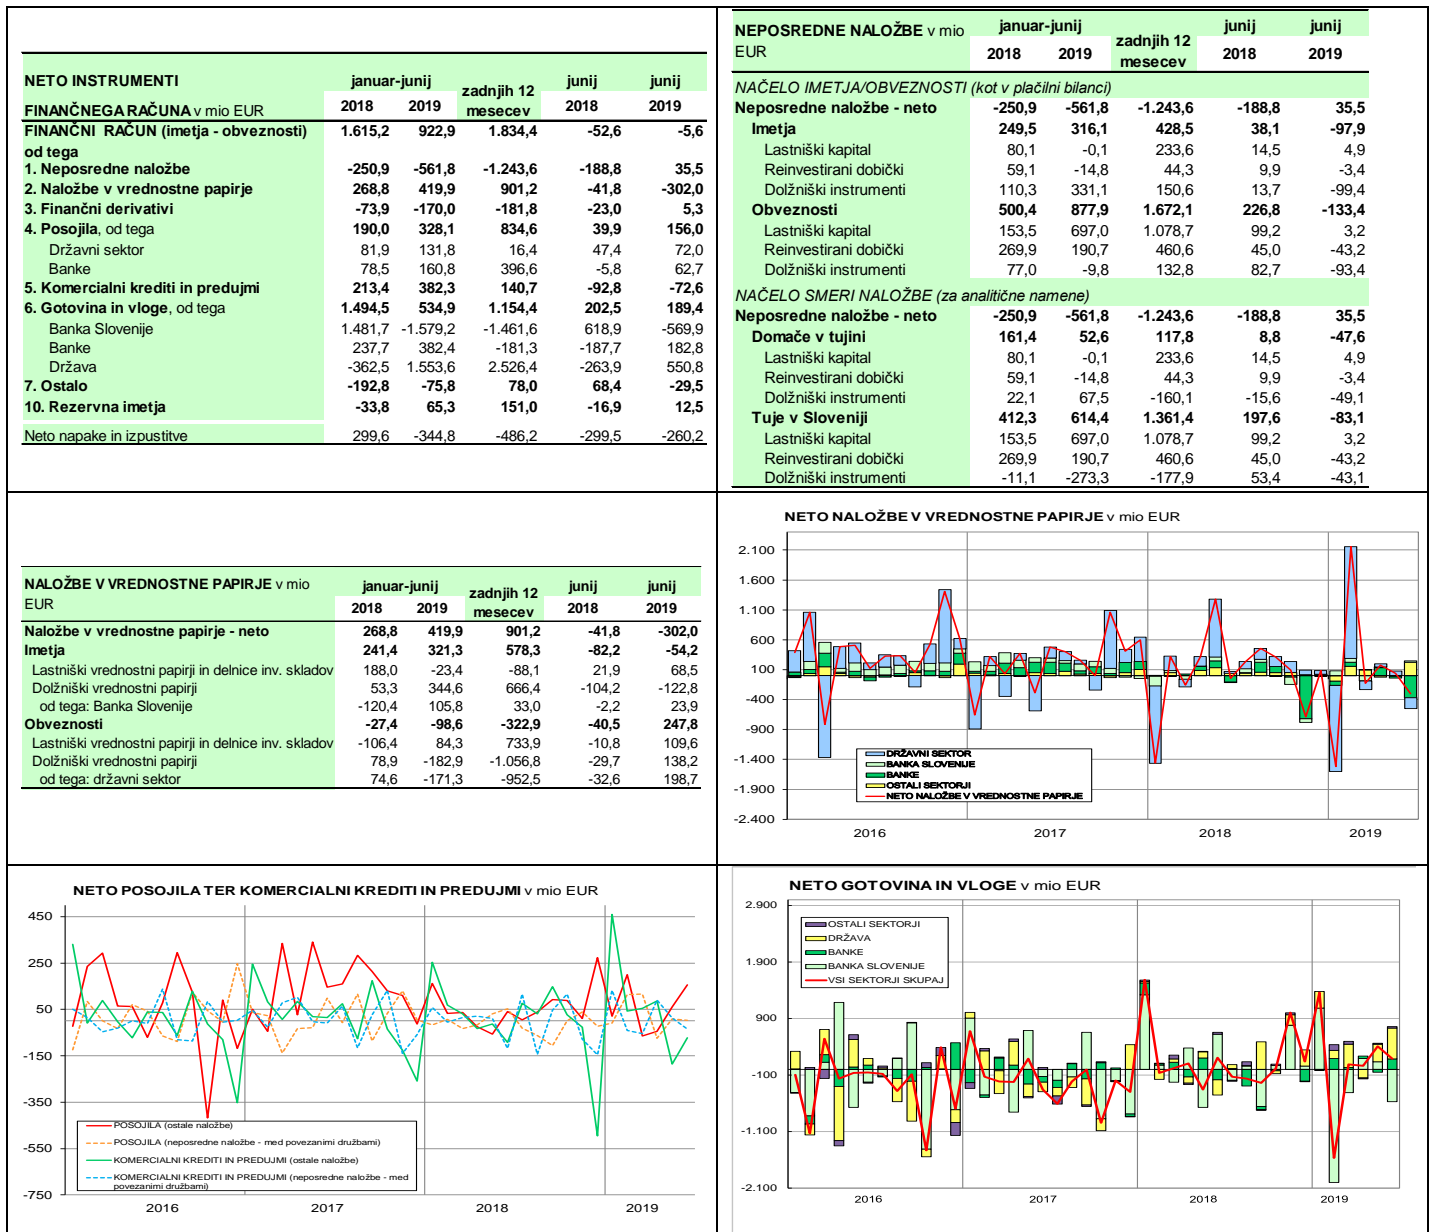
| NETO INSTRUMENTI FINANČNEGA RAČUNA v mio EUR | januar-junij 2018 | januar-junij 2019 | zadnjih 12 mesecev | junij 2018 | junij 2019 |
|---|---|---|---|---|---|
| FINANČNI RAČUN (imetja - obveznosti) | 1.615,2 | 922,9 | 1.834,4 | -52,6 | -5,6 |
| od tega | | | | | |
| 1. Neposredne naložbe | -250,9 | -561,8 | -1.243,6 | -188,8 | 35,5 |
| 2. Naložbe v vrednostne papirje | 268,8 | 419,9 | 901,2 | -41,8 | -302,0 |
| 3. Finančni derivativi | -73,9 | -170,0 | -181,8 | -23,0 | 5,3 |
| 4. Posojila, od tega | 190,0 | 328,1 | 834,6 | 39,9 | 156,0 |
| Državni sektor | 81,9 | 131,8 | 16,4 | 47,4 | 72,0 |
| Banke | 78,5 | 160,8 | 396,6 | -5,8 | 62,7 |
| 5. Komercialni krediti in predujmi | 213,4 | 382,3 | 140,7 | -92,8 | -72,6 |
| 6. Gotovina in vloge, od tega | 1.494,5 | 534,9 | 1.154,4 | 202,5 | 189,4 |
| Banka Slovenije | 1.481,7 | -1.579,2 | -1.461,6 | 618,9 | -569,9 |
| Banke | 237,7 | 382,4 | -181,3 | -187,7 | 182,8 |
| Država | -362,5 | 1.553,6 | 2.526,4 | -263,9 | 550,8 |
| 7. Ostalo | -192,8 | -75,8 | 78,0 | 68,4 | -29,5 |
| 10. Rezervna imetja | -33,8 | 65,3 | 151,0 | -16,9 | 12,5 |
| Neto napake in izpustitve | 299,6 | -344,8 | -486,2 | -299,5 | -260,2 |

| NEPOSREDNE NALOŽBE v mio EUR | januar-junij 2018 | januar-junij 2019 | zadnjih 12 mesecev | junij 2018 | junij 2019 |
|---|---|---|---|---|---|
| NAČELO IMETJA/OBVEZNOSTI (kot v plačilni bilanci) | | | | | |
| Neposredne naložbe - neto | -250,9 | -561,8 | -1.243,6 | -188,8 | 35,5 |
| Imetja | 249,5 | 316,1 | 428,5 | 38,1 | -97,9 |
| Lastniški kapital | 80,1 | -0,1 | 233,6 | 14,5 | 4,9 |
| Reinvestirani dobički | 59,1 | -14,8 | 44,3 | 9,9 | -3,4 |
| Dolžniški instrumenti | 110,3 | 331,1 | 150,6 | 13,7 | -99,4 |
| Obveznosti | 500,4 | 877,9 | 1.672,1 | 226,8 | -133,4 |
| Lastniški kapital | 153,5 | 697,0 | 1.078,7 | 99,2 | 3,2 |
| Reinvestirani dobički | 269,9 | 190,7 | 460,6 | 45,0 | -43,2 |
| Dolžniški instrumenti | 77,0 | -9,8 | 132,8 | 82,7 | -93,4 |
| NAČELO SMERI NALOŽBE (za analitične namene) | | | | | |
| Neposredne naložbe - neto | -250,9 | -561,8 | -1.243,6 | -188,8 | 35,5 |
| Domače v tujini | 161,4 | 52,6 | 117,8 | 8,8 | -47,6 |
| Lastniški kapital | 80,1 | -0,1 | 233,6 | 14,5 | 4,9 |
| Reinvestirani dobički | 59,1 | -14,8 | 44,3 | 9,9 | -3,4 |
| Dolžniški instrumenti | 22,1 | 67,5 | -160,1 | -15,6 | -49,1 |
| Tuje v Sloveniji | 412,3 | 614,4 | 1.361,4 | 197,6 | -83,1 |
| Lastniški kapital | 153,5 | 697,0 | 1.078,7 | 99,2 | 3,2 |
| Reinvestirani dobički | 269,9 | 190,7 | 460,6 | 45,0 | -43,2 |
| Dolžniški instrumenti | -11,1 | -273,3 | -177,9 | 53,4 | -43,1 |

| NALOŽBE V VREDNOSTNE PAPIRJE v mio EUR | januar-junij 2018 | januar-junij 2019 | zadnjih 12 mesecev | junij 2018 | junij 2019 |
|---|---|---|---|---|---|
| Naložbe v vrednostne papirje - neto | 268,8 | 419,9 | 901,2 | -41,8 | -302,0 |
| Imetja | 241,4 | 321,3 | 578,3 | -82,2 | -54,2 |
| Lastniški vrednostni papirji in delnice inv. skladov | 188,0 | -23,4 | -88,1 | 21,9 | 68,5 |
| Dolžniški vrednostni papirji | 53,3 | 344,6 | 666,4 | -104,2 | -122,8 |
| od tega: Banka Slovenije | -120,4 | 105,8 | 33,0 | -2,2 | 23,9 |
| Obveznosti | -27,4 | -98,6 | -322,9 | -40,5 | 247,8 |
| Lastniški vrednostni papirji in delnice inv. skladov | -106,4 | 84,3 | 733,9 | -10,8 | 109,6 |
| Dolžniški vrednostni papirji | 78,9 | -182,9 | -1.056,8 | -29,7 | 138,2 |
| od tega: državni sektor | 74,6 | -171,3 | -952,5 | -32,6 | 198,7 |

NETO NALOŽBE V VREDNOSTNE PAPIRJE v mio EUR
2.100 1.600 1.100 600 100 -400 -900 -1.400 -1.900 -2.400
DRŽAVNI SEKTOR
BANKA SLOVENIJE
BANKE
OSTALI SEKTORJI
NETO NALOŽBE V VREDNOSTNE PAPIRJE
2016 2017 2018 2019

NETO POSOJILA TER KOMERCIALNI KREDITI IN PREDUJMI v mio EUR
450 250 50 -150 -350 -550 -750
POSOJILA (ostale naložbe)
POSOJILA (neposredne naložbe - med povezanimi družbami)
KOMERCIALNI KREDITI IN PREDUJMI (ostale naložbe)
KOMERCIALNI KREDITI IN PREDUJMI (neposredne naložbe - med povezanimi družbami)
2016 2017 2018 2019

NETO GOTOVINA IN VLOGE v mio EUR
2.900 1.900 900 -100 -1.100 -2.100
OSTALI SEKTORJI
DRŽAVA
BANKE
BANKA SLOVENIJE
VSI SEKTORJI SKUPAJ
2016 2017 2018 2019